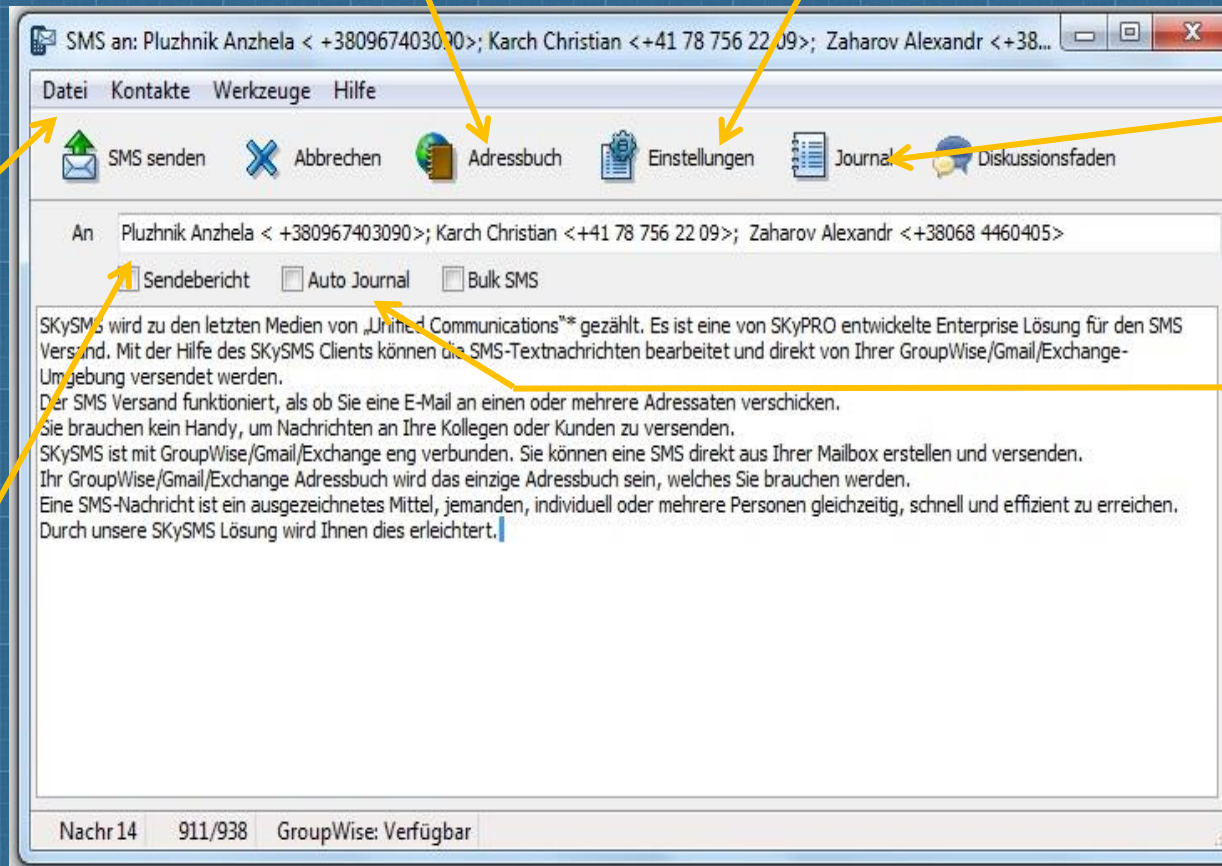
SMS an: Pluzhnik Anzhela < +380967403090>; Karch Christian <+41 78 756 22 09>; Zaharov Alexandr <+38...

Datei Kontakte Werkzeuge Hilfe

SMS senden Abbrechen Adressbuch Einstellungen Journal Diskussionsfaden

An Pluzhnik Anzhela < +380967403090>; Karch Christian <+41 78 756 22 09>; Zaharov Alexandr <+38068 4460405>

Sendebericht Auto Journal Bulk SMS

SKySMS wird zu den letzten Medien von „Unified Communications"* gezählt. Es ist eine von SKyPRO entwickelte Enterprise Lösung für den SMS Versand. Mit der Hilfe des SKySMS Clients können die SMS-Textnachrichten bearbeitet und direkt von Ihrer GroupWise/Gmail/Exchange-Umgebung versendet werden.
Der SMS Versand funktioniert, als ob Sie eine E-Mail an einen oder mehrere Adressaten verschicken.
Sie brauchen kein Handy, um Nachrichten an Ihre Kollegen oder Kunden zu versenden.
SKySMS ist mit GroupWise/Gmail/Exchange eng verbunden. Sie können eine SMS direkt aus Ihrer Mailbox erstellen und versenden.
Ihr GroupWise/Gmail/Exchange Adressbuch wird das einzige Adressbuch sein, welches Sie brauchen werden.
Eine SMS-Nachricht ist ein ausgezeichnetes Mittel, jemanden, individuell oder mehrere Personen gleichzeitig, schnell und effizient zu erreichen.
Durch unsere SKySMS Lösung wird Ihnen dies erleichtert.

Nachr 14 911/938 GroupWise: Verfügbar